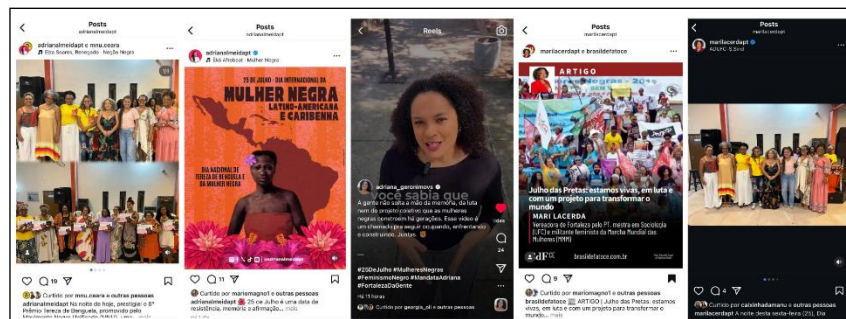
Posts
adrianalmeidapt

adrianalmeidapt e mnu.ceara
Elza Soares, Renegado · Nação Negra

19

Curtido por mnu.ceara e outras pessoas
adrianalmeidapt No noite de hoje, prestigiei o 8º Prêmio Tereza de Benguela, promovido pelo Movimento Negro Unificado (MNU) ... mais

Posts
adrianalmeidapt

adrianalmeidapt
Ebó Afrobeat · Mulher Negra

25 DE JULHO - DIA INTERNACIONAL DA
MULHER NEGRA
LATINO-AMERICANA E CARIBENHA

DIA NACIONAL DE TEREZA DE BENGUELA E DA MULHER NEGRA

@adrianalmeidapt

Curtido por mariemagno1 e outras pessoas
adrianalmeidapt 25 de Julho é uma data de resistência, memória e afirmação... mais

Reels

você sabia que

adriana_garonimovs
A gente não sai da memória, da luta nem do projeto coletivo que as mulheres negras constroem há gerações. Esse vídeo é um chamado pra seguir ocupando, enfrentando e construindo. Juntas.

24

#25DeJulho #MulheresNegras #FeminismoNegro #MandataAdriana #FortalezaDaGente
Há 15 horas

Curtido por georgia_oli e outras pessoas

Posts
mariliacerdapt

mariliacerdapt e brasildefatoce

ARTIGO

Julho das Pretas: estamos vivas, em luta e com um projeto para transformar o mundo
MARI LACERDA
Vereadora de Fortaleza pelo PT, mestra em Sociologia (UFC) e militante feminista da Marcha Mundial das Mulheres (MMM)

brasildefatoce.com.br

9

Curtido por mariemagno1 e outras pessoas
brasildefatoce ARTIGO | Julho das Pretas: estamos vivas, em luta e com um projeto para transformar o mundo... mais

Posts
mariliacerdapt

mariliacerdapt
ADUFC Sindical

4

Curtido por caioinhadamanu e outras pessoas
mariliacerdapt A noite desta sexta-feira (25), Dia